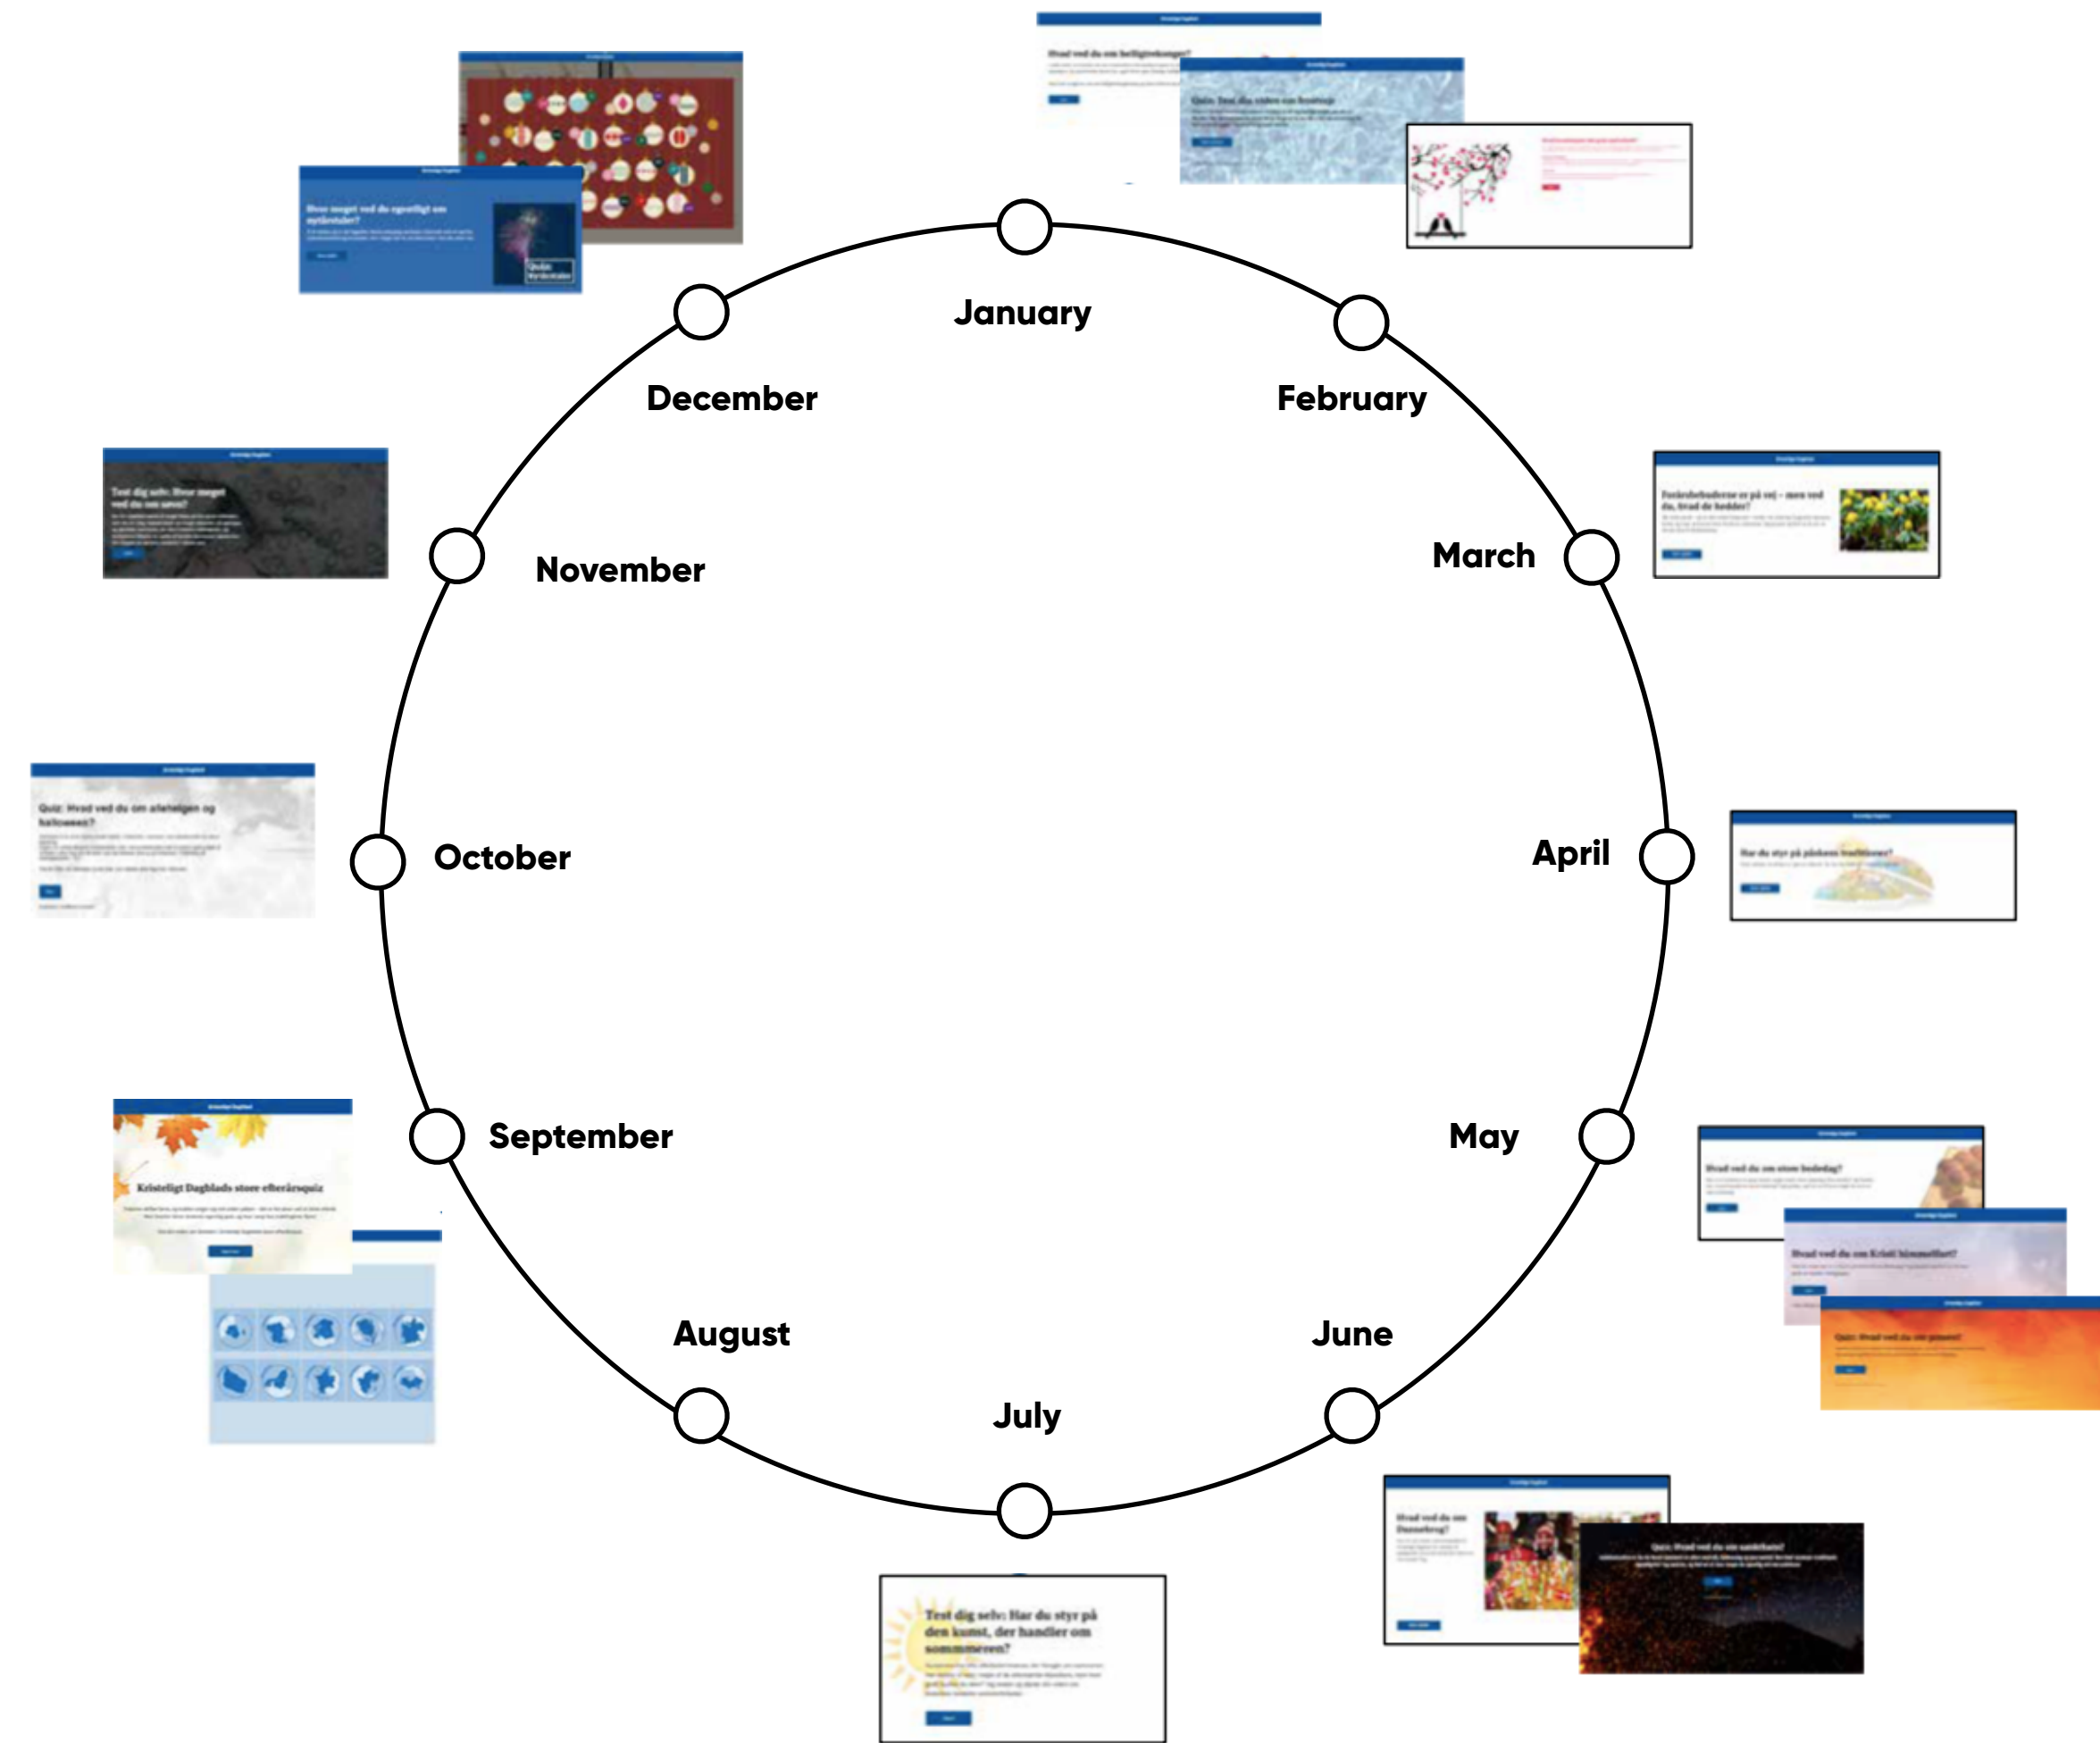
Hvor meget ved du egentligt om nytårsaftet?

Hvad ved du om helligtrekonger?

Quiz: Test din viden om frosttid

January

December

February

Test dig selv: Hvor meget ved du om søvn?

November

March

Fastelavnsbollerne er på vej – men ved du, hvad de hedder?

Quiz: Hvad ved du om allehelgen og halloween?

October

April

Har du styr på påskens traditioner?

Kristeligt Dagblads store efterårsquiz

September

May

Hvad ved du om store bededag?

Hvad ved du om Kristi himmelfart?

Quiz: Hvad ved du om pinsen?

August

June

July

Hvad ved du om Dannebrog?

Quiz: Hvad ved du om sankthans?

Test dig selv: Har du styr på den kunst, der handler om sommeren?